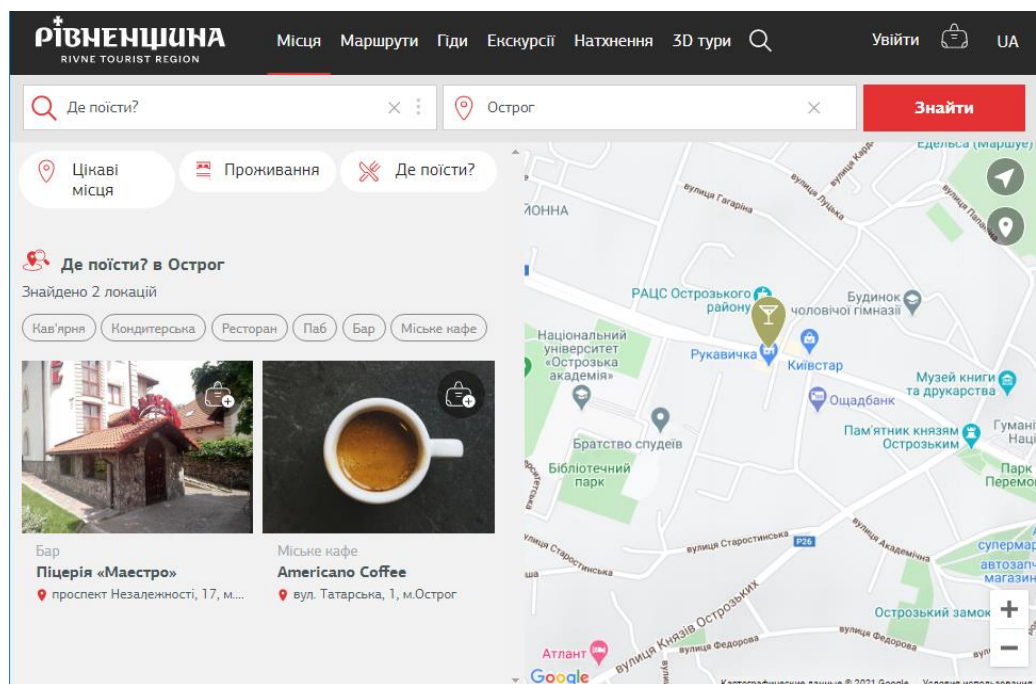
РІВНЕНЩИНА
RIVNE TOURIST REGION

Місця Маршрути Гіди Екскурсії Натхнення 3D тури

Увійти UA

Де поїсти?

Острог

Знайти

Цікаві місця

Проживання

Де поїсти?

Де поїсти? в Острог

Знайдено 2 локацій

Кав'ярня Кондитерська Ресторан Паб Бар Міське кафе

Бар
Піцерія «Маестро»
проспект Незалежності, 17, м....

Міське кафе
Americano Coffee
вул. Татарська, 1, м.Острог

Едельба (Маршрут)
вулиця Гагаріна
вулиця Луцька
вулиця Карб
вулиця Папаніна
ЙОННА
РАЦС Острозького району
Будинок чоловічої гімназії
Національний університет «Острозька академія»
Рукавичка
Київстар
Музей книги та друкарства
Ощадбанк
Братство спудеїв
Пам'ятник князям Острозьким
Гумані Нац
Бібліотечний парк
Парк Перемо
вулиця Старостинська
вулиця Старостинська
Р26
вулиця Академічна
супермар автозапч магазин
Острозький замок
Атлант
вулиця Князів Острозьких
вулиця Федорова
вулиця Федорова
Google
Картографічні дані © 2021 Google
Умови використання